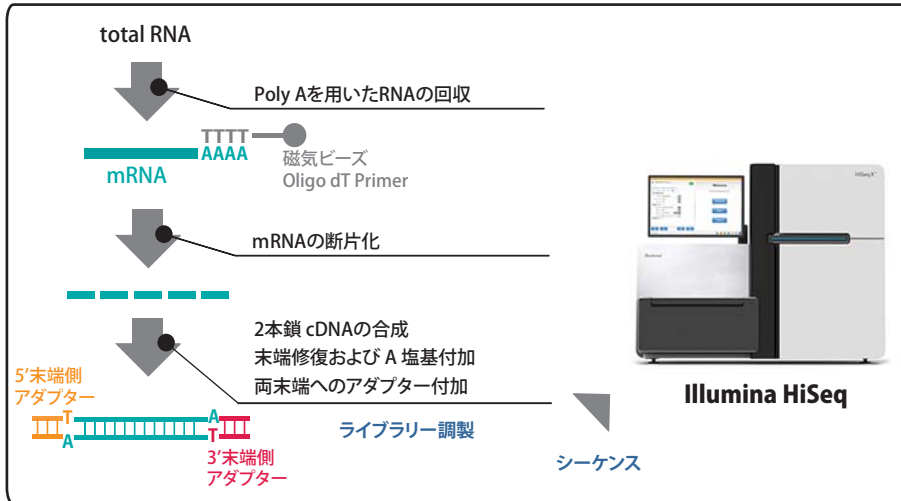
total RNA

Poly Aを用いたRNAの回収

TTTT
AAAA
mRNA
磁気ビーズ
Oligo dT Primer

mRNAの断片化

2本鎖 cDNAの合成
末端修復および A 塩基付加
両末端へのアダプター付加

5'末端側
アダプター
T
A
A
T
3'末端側
アダプター

ライブラリー調製

シーケンス

HiSeq X

Illumina HiSeq